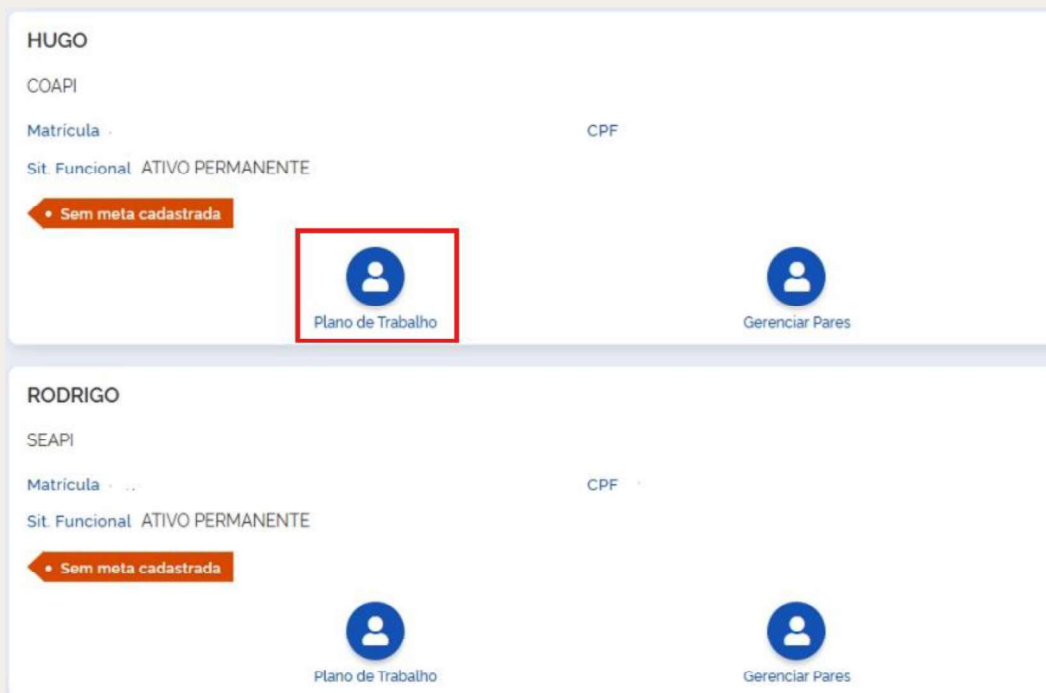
HUGO

COAPI

Matrícula

CPF

Sit. Funcional ATIVO PERMANENTE

Sem meta cadastrada

Plano de Trabalho

Gerenciar Pares

RODRIGO

SEAPI

Matrícula

CPF

Sit. Funcional ATIVO PERMANENTE

Sem meta cadastrada

Plano de Trabalho

Gerenciar Pares